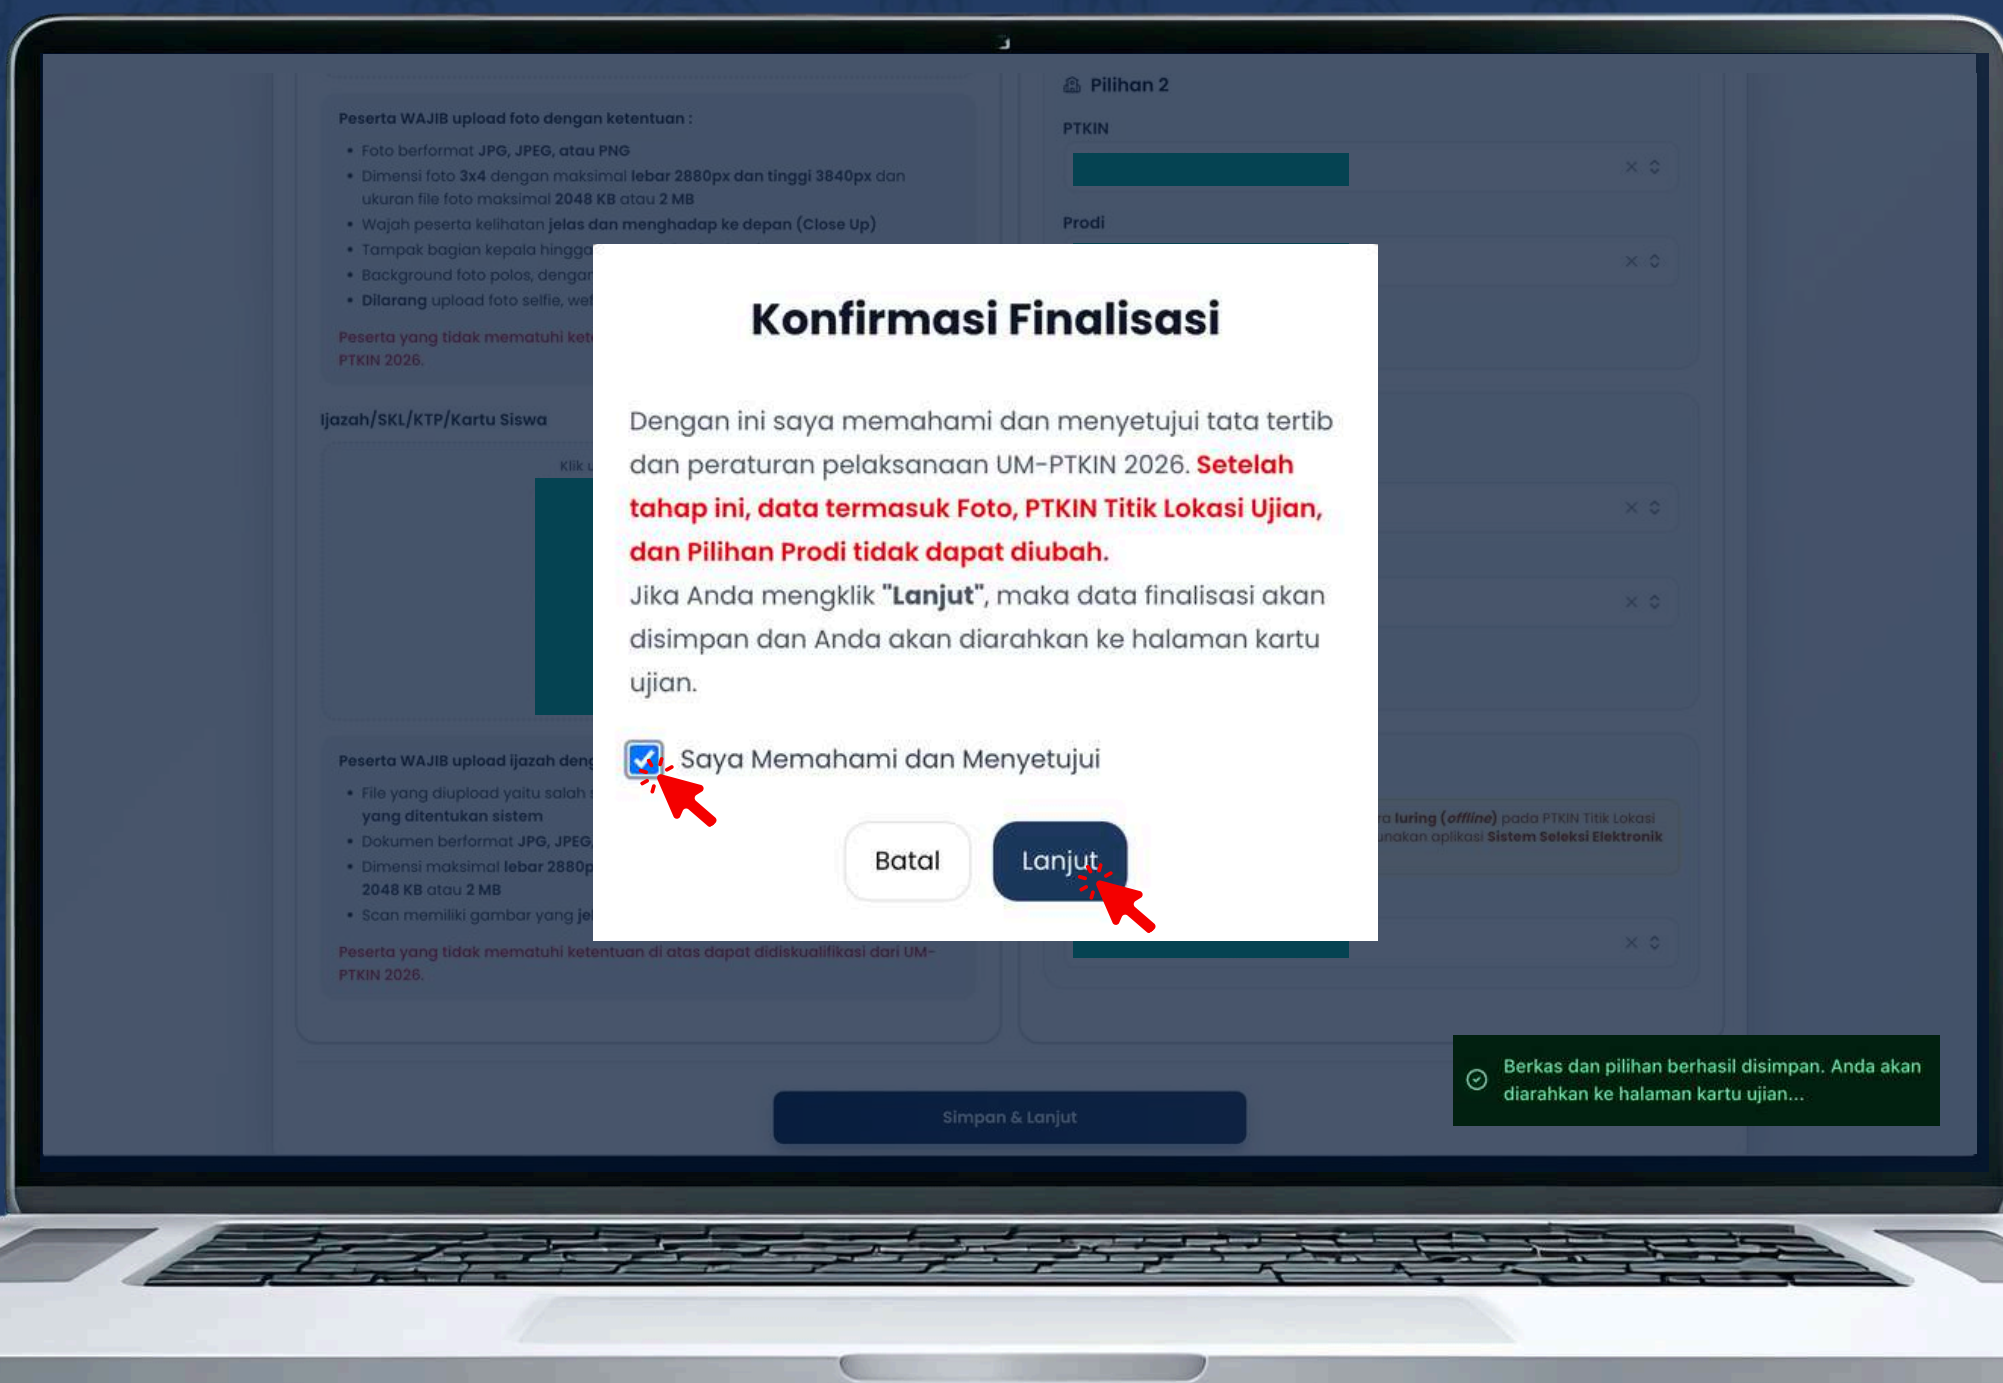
Peserta WAJIB upload foto dengan ketentuan :

- Foto berformat JPG, JPEG, atau PNG
- Dimensi foto 3x4 dengan maksimal lebar 2880px dan tinggi 3840px dan ukuran file foto maksimal 2048 KB atau 2 MB
- Wajah peserta kelihatan jelas dan menghadap ke depan (Close Up)
- Tampak bagian kepala hingga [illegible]
- Background foto polos, dengan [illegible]
- Dilarang upload foto selfie, we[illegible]

Peserta yang tidak mematuhi ket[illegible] PTKIN 2026.

Ijazah/SKL/KTP/Kartu Siswa

Klik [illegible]

Peserta WAJIB upload ijazah deng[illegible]

- File yang diupload yaitu salah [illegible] yang ditentukan sistem
- Dokumen berformat JPG, JPEG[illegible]
- Dimensi maksimal lebar 2880p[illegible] 2048 KB atau 2 MB
- Scan memiliki gambar yang je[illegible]

Peserta yang tidak mematuhi ketentuan di atas dapat didiskualifikasi dari UM-PTKIN 2026.

Pilihan 2

PTKIN

Prodi

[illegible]a luring (offline) pada PTKIN Titik Lokasi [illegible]unakan aplikasi Sistem Seleksi Elektronik

Konfirmasi Finalisasi

Dengan ini saya memahami dan menyetujui tata tertib dan peraturan pelaksanaan UM-PTKIN 2026. Setelah tahap ini, data termasuk Foto, PTKIN Titik Lokasi Ujian, dan Pilihan Prodi tidak dapat diubah.
Jika Anda mengklik "Lanjut", maka data finalisasi akan disimpan dan Anda akan diarahkan ke halaman kartu ujian.

Saya Memahami dan Menyetujui

Batal

Lanjut

Simpan & Lanjut

Berkas dan pilihan berhasil disimpan. Anda akan diarahkan ke halaman kartu ujian...